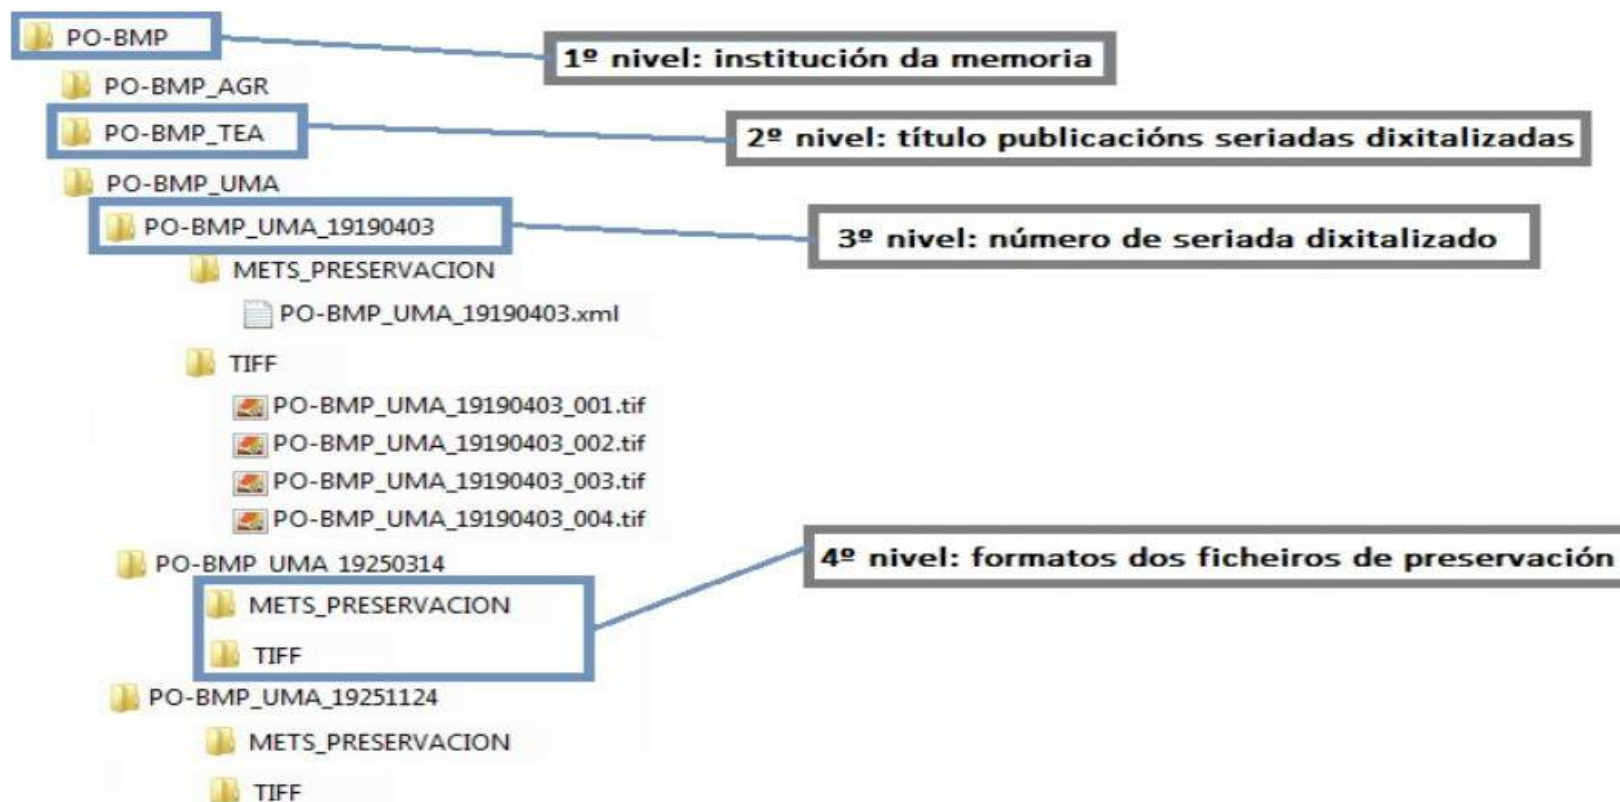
PO-BMP
1º nivel: institución da memoria
PO-BMP_AGR
PO-BMP_TEA
2º nivel: título publicacións seriadas dixitalizadas
PO-BMP_UMA
PO-BMP_UMA_19190403
3º nivel: número de seriada dixitalizado
METS_PRESERVACION
PO-BMP_UMA_19190403.xml
TIFF
PO-BMP_UMA_19190403_001.tif
PO-BMP_UMA_19190403_002.tif
PO-BMP_UMA_19190403_003.tif
PO-BMP_UMA_19190403_004.tif
PO-BMP_UMA_19250314
4º nivel: formatos dos ficheiros de preservación
METS_PRESERVACION
TIFF
PO-BMP_UMA_19251124
METS_PRESERVACION
TIFF